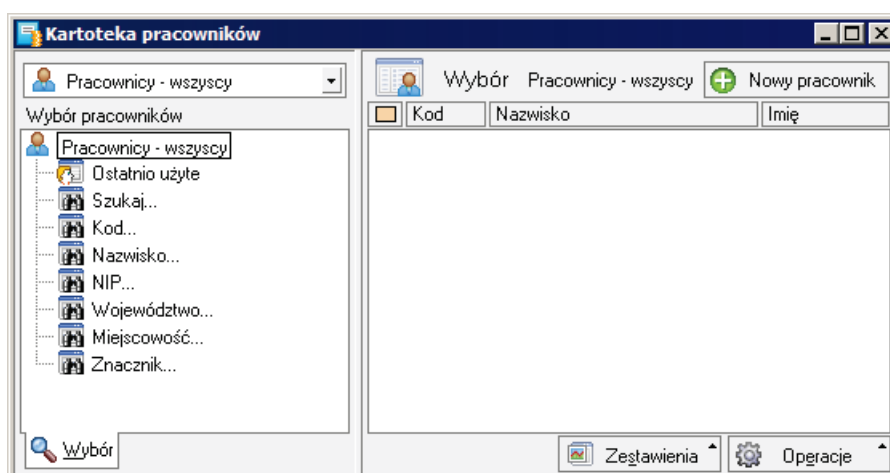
Kartoteka pracowników

Pracownicy - wszyscy

Wybór pracowników

Pracownicy - wszyscy
Ostatnio użyte
Szukaj...
Kod...
Nazwisko...
NIP...
Województwo...
Miejscowość...
Znacznik...

Wybór

Wybór Pracownicy - wszyscy Nowy pracownik

| | Kod | Nazwisko | Imię |
|---|---|---|---|

Zestawienia Operacje